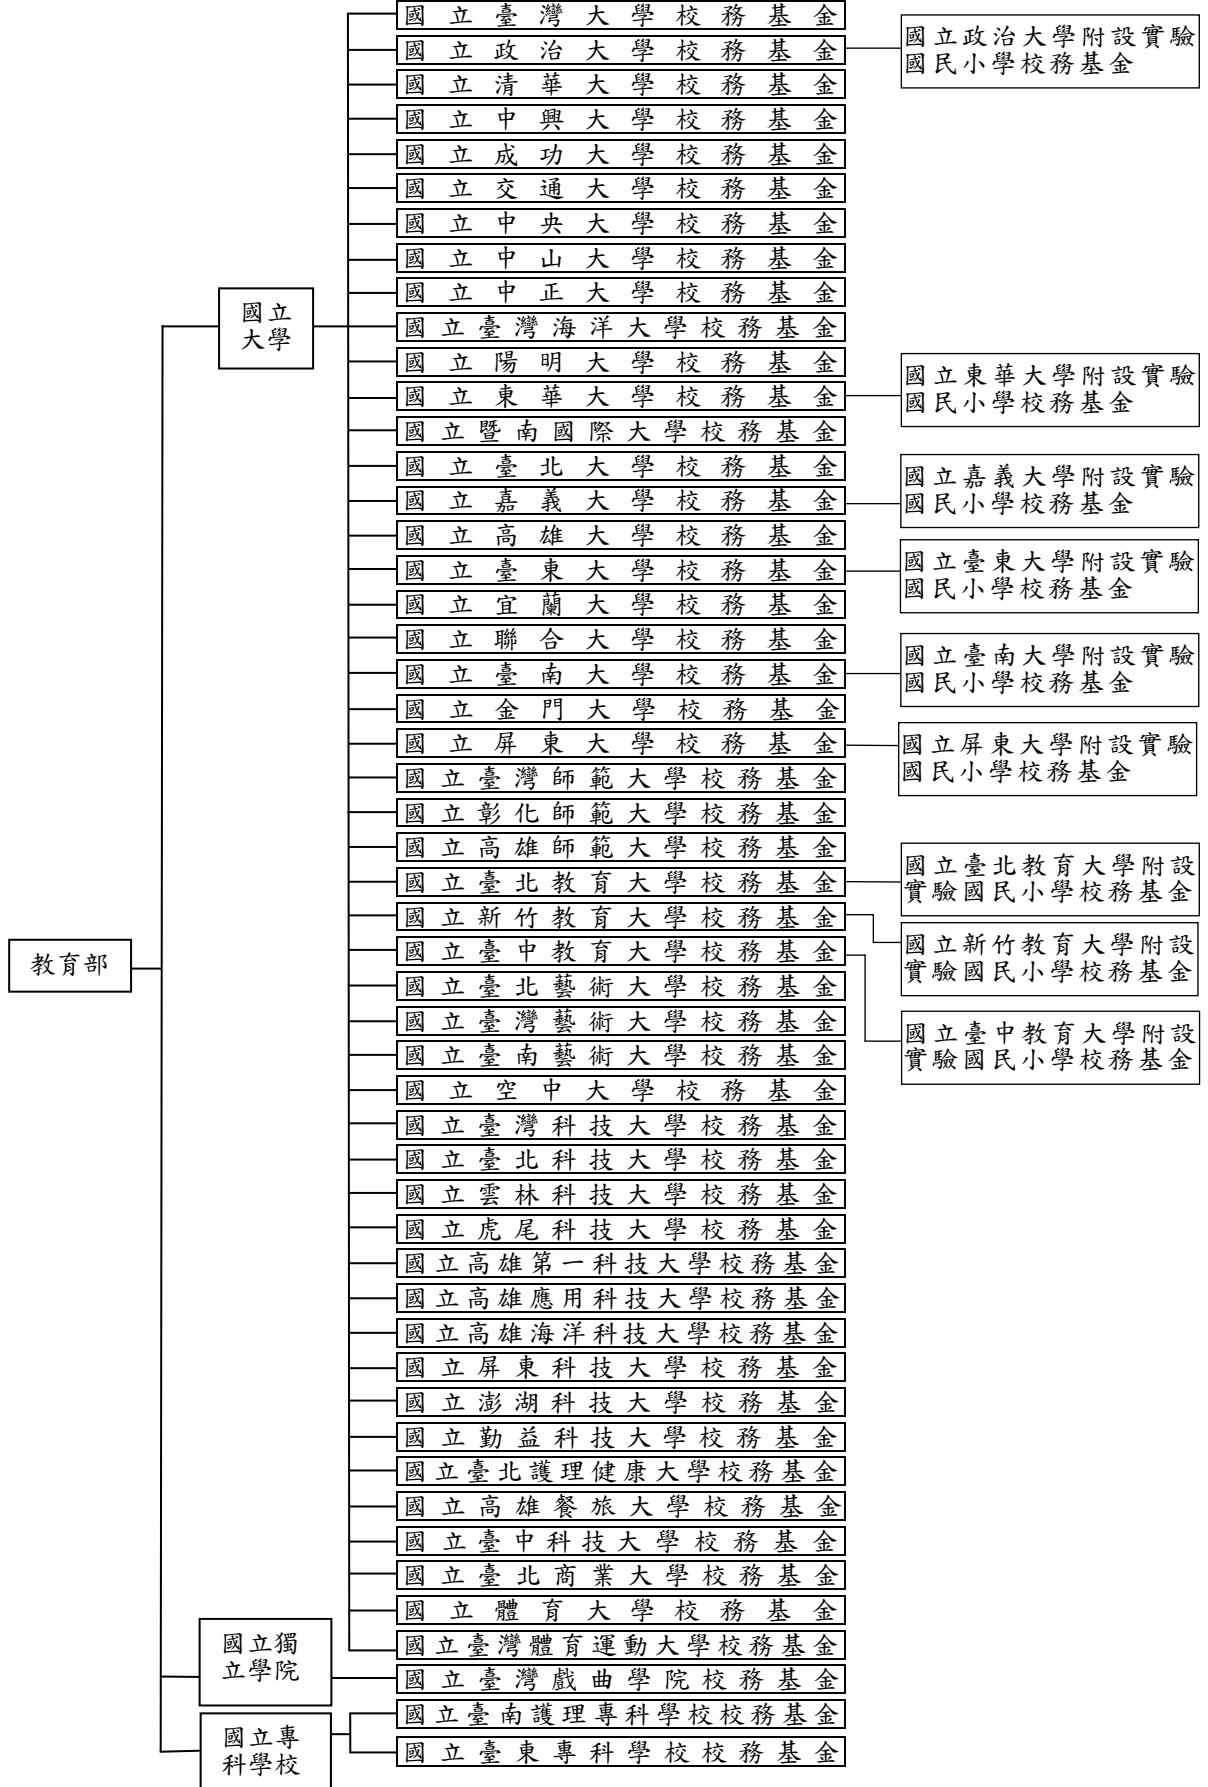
教育部

國立大學

國立臺灣大學校務基金
國立政治大學校務基金
國立政治大學附設實驗國民小學校務基金
國立清華大學校務基金
國立中興大學校務基金
國立成功大學校務基金
國立交通大學校務基金
國立中央大學校務基金
國立中山大學校務基金
國立中正大學校務基金
國立臺灣海洋大學校務基金
國立陽明大學校務基金
國立東華大學校務基金
國立東華大學附設實驗國民小學校務基金
國立暨南國際大學校務基金
國立臺北大學校務基金
國立嘉義大學校務基金
國立嘉義大學附設實驗國民小學校務基金
國立高雄大學校務基金
國立臺東大學校務基金
國立臺東大學附設實驗國民小學校務基金
國立宜蘭大學校務基金
國立聯合大學校務基金
國立臺南大學校務基金
國立臺南大學附設實驗國民小學校務基金
國立金門大學校務基金
國立屏東大學校務基金
國立屏東大學附設實驗國民小學校務基金
國立臺灣師範大學校務基金
國立彰化師範大學校務基金
國立高雄師範大學校務基金
國立臺北教育大學校務基金
國立臺北教育大學附設實驗國民小學校務基金
國立新竹教育大學校務基金
國立新竹教育大學附設實驗國民小學校務基金
國立臺中教育大學校務基金
國立臺中教育大學附設實驗國民小學校務基金
國立臺北藝術大學校務基金
國立臺灣藝術大學校務基金
國立臺南藝術大學校務基金
國立空中大學校務基金
國立臺灣科技大學校務基金
國立臺北科技大學校務基金
國立雲林科技大學校務基金
國立虎尾科技大學校務基金
國立高雄第一科技大學校務基金
國立高雄應用科技大學校務基金
國立高雄海洋科技大學校務基金
國立屏東科技大學校務基金
國立澎湖科技大學校務基金
國立勤益科技大學校務基金
國立臺北護理健康大學校務基金
國立高雄餐旅大學校務基金
國立臺中科技大學校務基金
國立臺北商業大學校務基金
國立體育大學校務基金
國立臺灣體育運動大學校務基金

國立獨立學院

國立臺灣戲曲學院校務基金

國立專科學校

國立臺南護理專科學校校務基金
國立臺東專科學校校務基金